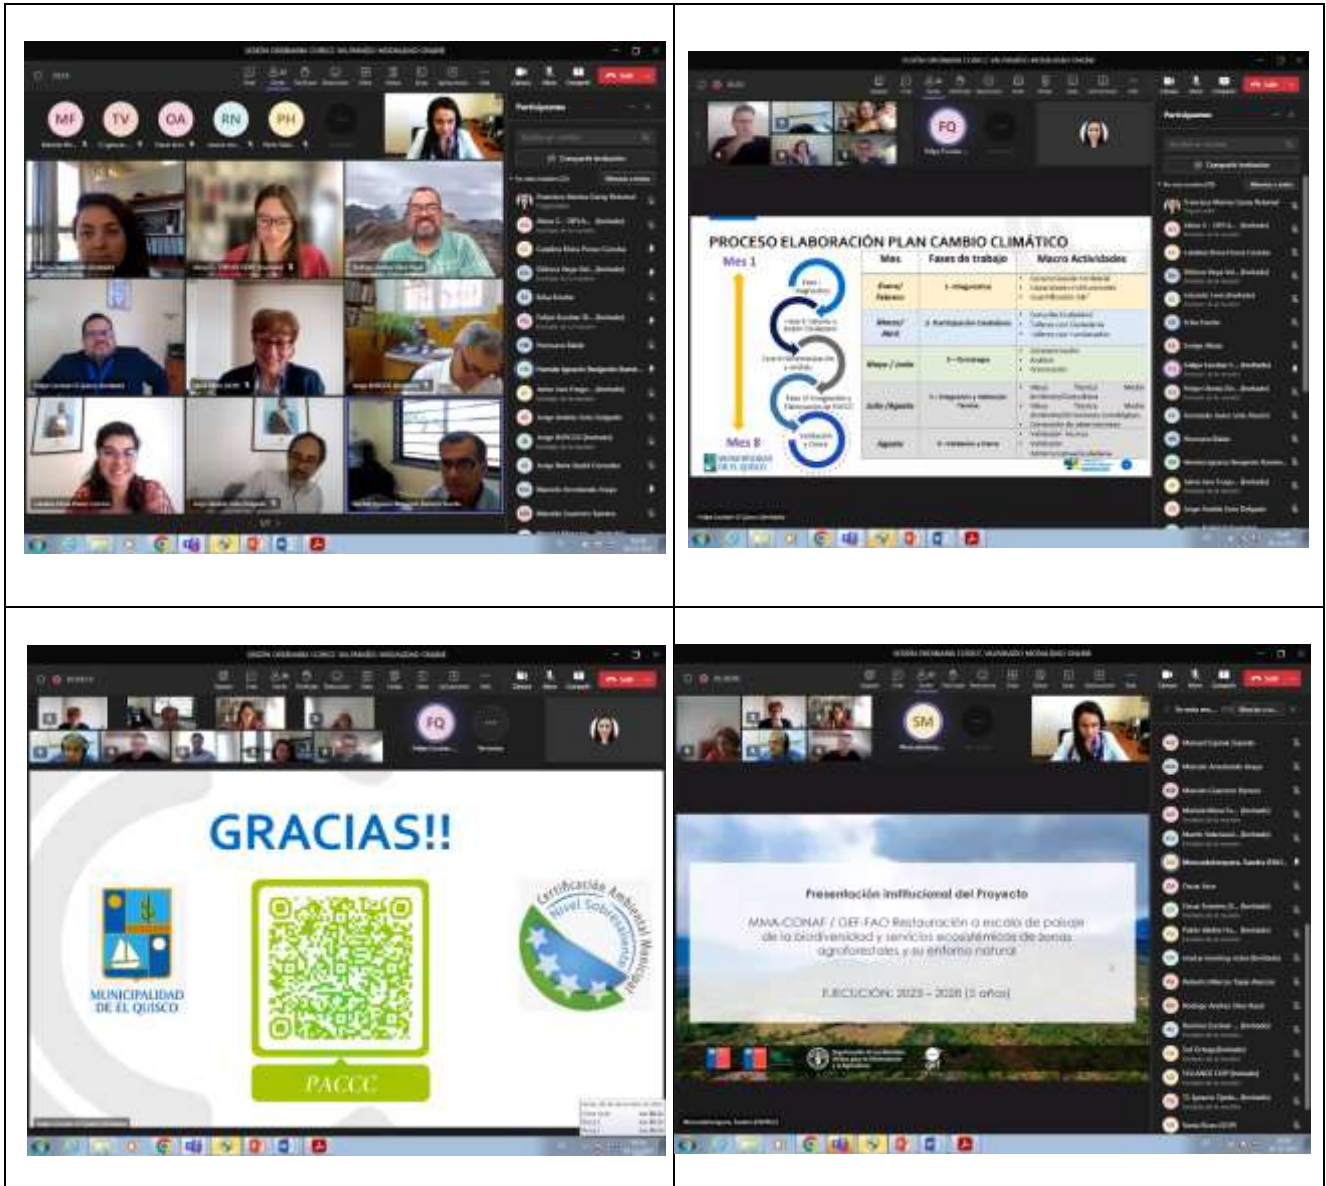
MF TV OA RN PH

Participantes

FQ

PROCESO ELABORACIÓN PLAN CAMBIO CLIMÁTICO

Mes 1

Mes 8

| Mes | Fases de trabajo | Macro Actividades |
|---|---|---|
| Enero/Febrero | 1.-Diagnóstico | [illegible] |
| Marzo/Abril | 2.-Participación Ciudadana | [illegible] |
| Mayo/Junio | 3.-Sinergias | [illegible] |
| Julio/Agosto | 4.-Integración y Validación Técnica | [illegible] |
| Agosto | 5.-Validación y Cierre | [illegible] |

MUNICIPALIDAD DE EL QUISCO

FQ

GRACIAS!!

MUNICIPALIDAD DE EL QUISCO

PACCC

Certificación Ambiental Municipal Nivel Sobresaliente

SM

Presentación Institucional del Proyecto

MMA-CONAF / GEF-FAO Restauración a escala de paisaje de la biodiversidad y servicios ecosistémicos de zonas agroforestales y su entorno natural

EJECUCIÓN: 2023 – 2028 (5 años)